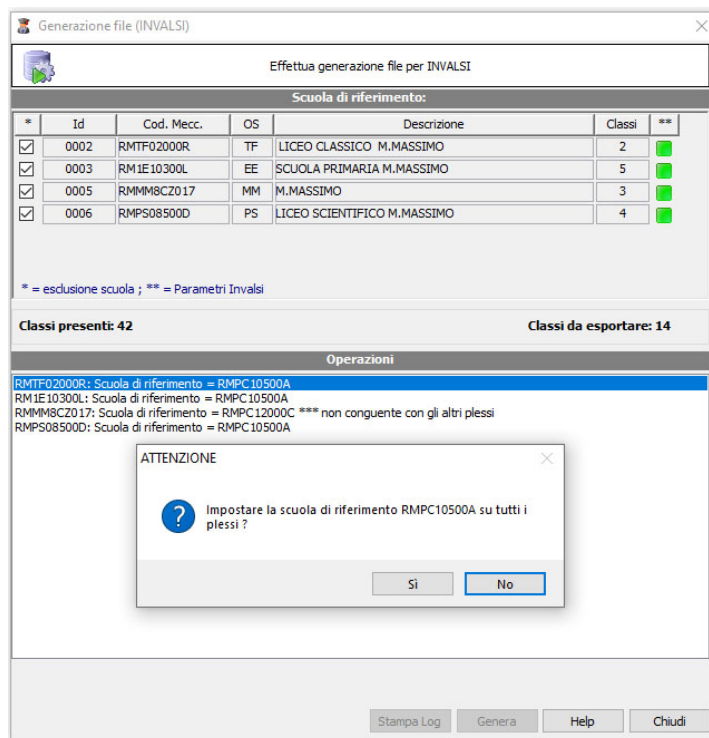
Generazione file (INVALSI)

Effettua generazione file per INVALSI

Scuola di riferimento:

| * | Id | Cod. Mecc. | OS | Descrizione | Classi | ** |
|---|---|---|---|---|---|---|
| ☑ | 0002 | RMTF02000R | TF | LICEO CLASSICO M.MASSIMO | 2 | |
| ☑ | 0003 | RM1E10300L | EE | SCUOLA PRIMARIA M.MASSIMO | 5 | |
| ☑ | 0005 | RMMM8CZ017 | MM | M.MASSIMO | 3 | |
| ☑ | 0006 | RMPS08500D | PS | LICEO SCIENTIFICO M.MASSIMO | 4 | |

* = esclusione scuola ; ** = Parametri Invalsi

Classi presenti: 42

Classi da esportare: 14

Operazioni

RMTF02000R: Scuola di riferimento = RMPC10500A
RM1E10300L: Scuola di riferimento = RMPC10500A
RMMM8CZ017: Scuola di riferimento = RMPC12000C *** non conguente con gli altri plessi
RMPS08500D: Scuola di riferimento = RMPC10500A

ATTENZIONE

Impostare la scuola di riferimento RMPC10500A su tutti i plessi ?

Si

No

Stampa Log

Genera

Help

Chiudi